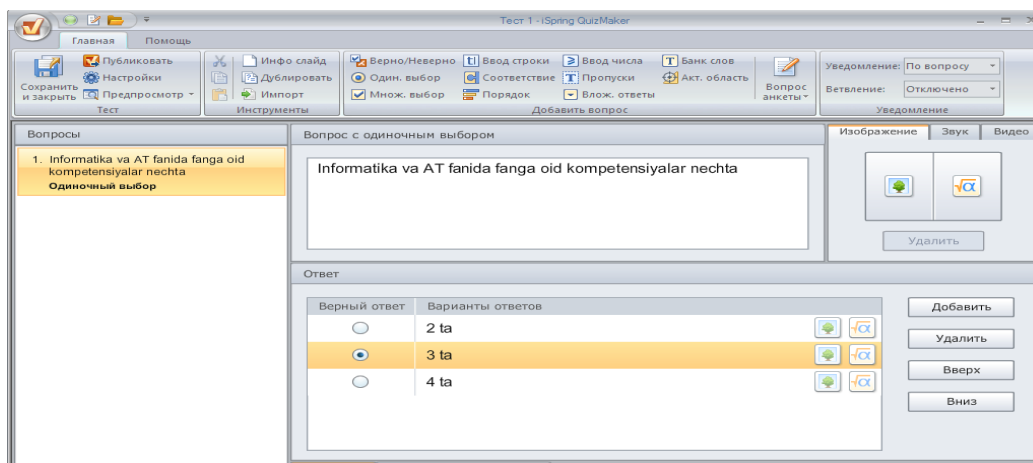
Тест 1 - iSpring QuizMaker

Главная Помощь

Сохранить и закрыть
Публиковать
Настройки
Предпросмотр
Тест

Инфо слайд
Дублировать
Импорт
Инструменты

Верно/Неверно
Один. выбор
Множ. выбор
Ввод строки
Соответствие
Порядок
Ввод числа
Пропуски
Влож. ответы
Банк слов
Акт. область
Вопрос анкеты
Добавить вопрос

Уведомление: По вопросу
Ветвление: Отключено
Уведомление

Вопросы

1. Informatika va AT fanida fanga oid kompetensiyalar nechta
Одиночный выбор

Вопрос с одиночным выбором

Informatika va AT fanida fanga oid kompetensiyalar nechta

Изображение Звук Видео

Удалить

Ответ

| Верный ответ | Варианты ответов |
|---|---|
| ○ | 2 ta |
| ◉ | 3 ta |
| ○ | 4 ta |

Добавить
Удалить
Вверх
Вниз